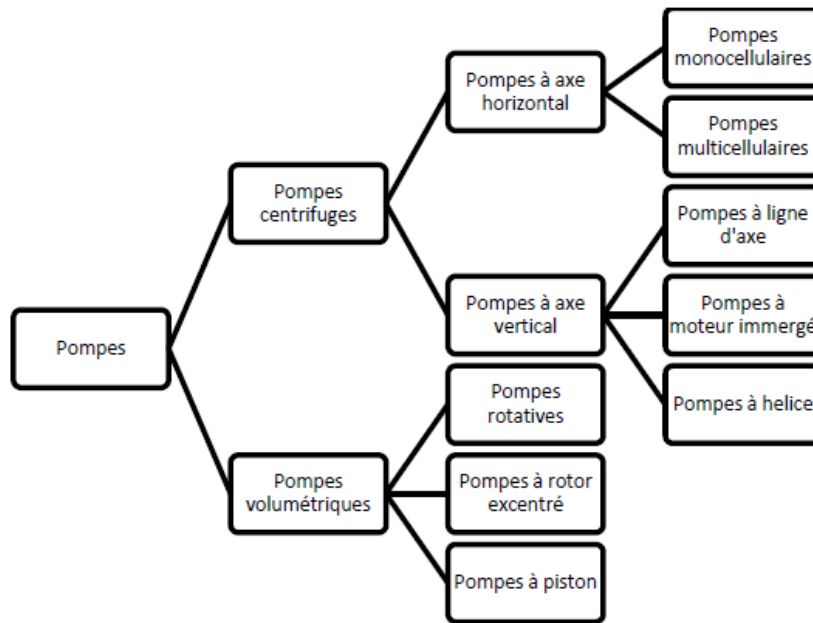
Pompes

Pompes centrifuges

Pompes volumétriques

Pompes à axe horizontal

Pompes à axe vertical

Pompes monocellulaires

Pompes multicellulaires

Pompes à ligne d'axe

Pompes à moteur immergé

Pompes à helice

Pompes rotatives

Pompes à rotor excentré

Pompes à piston